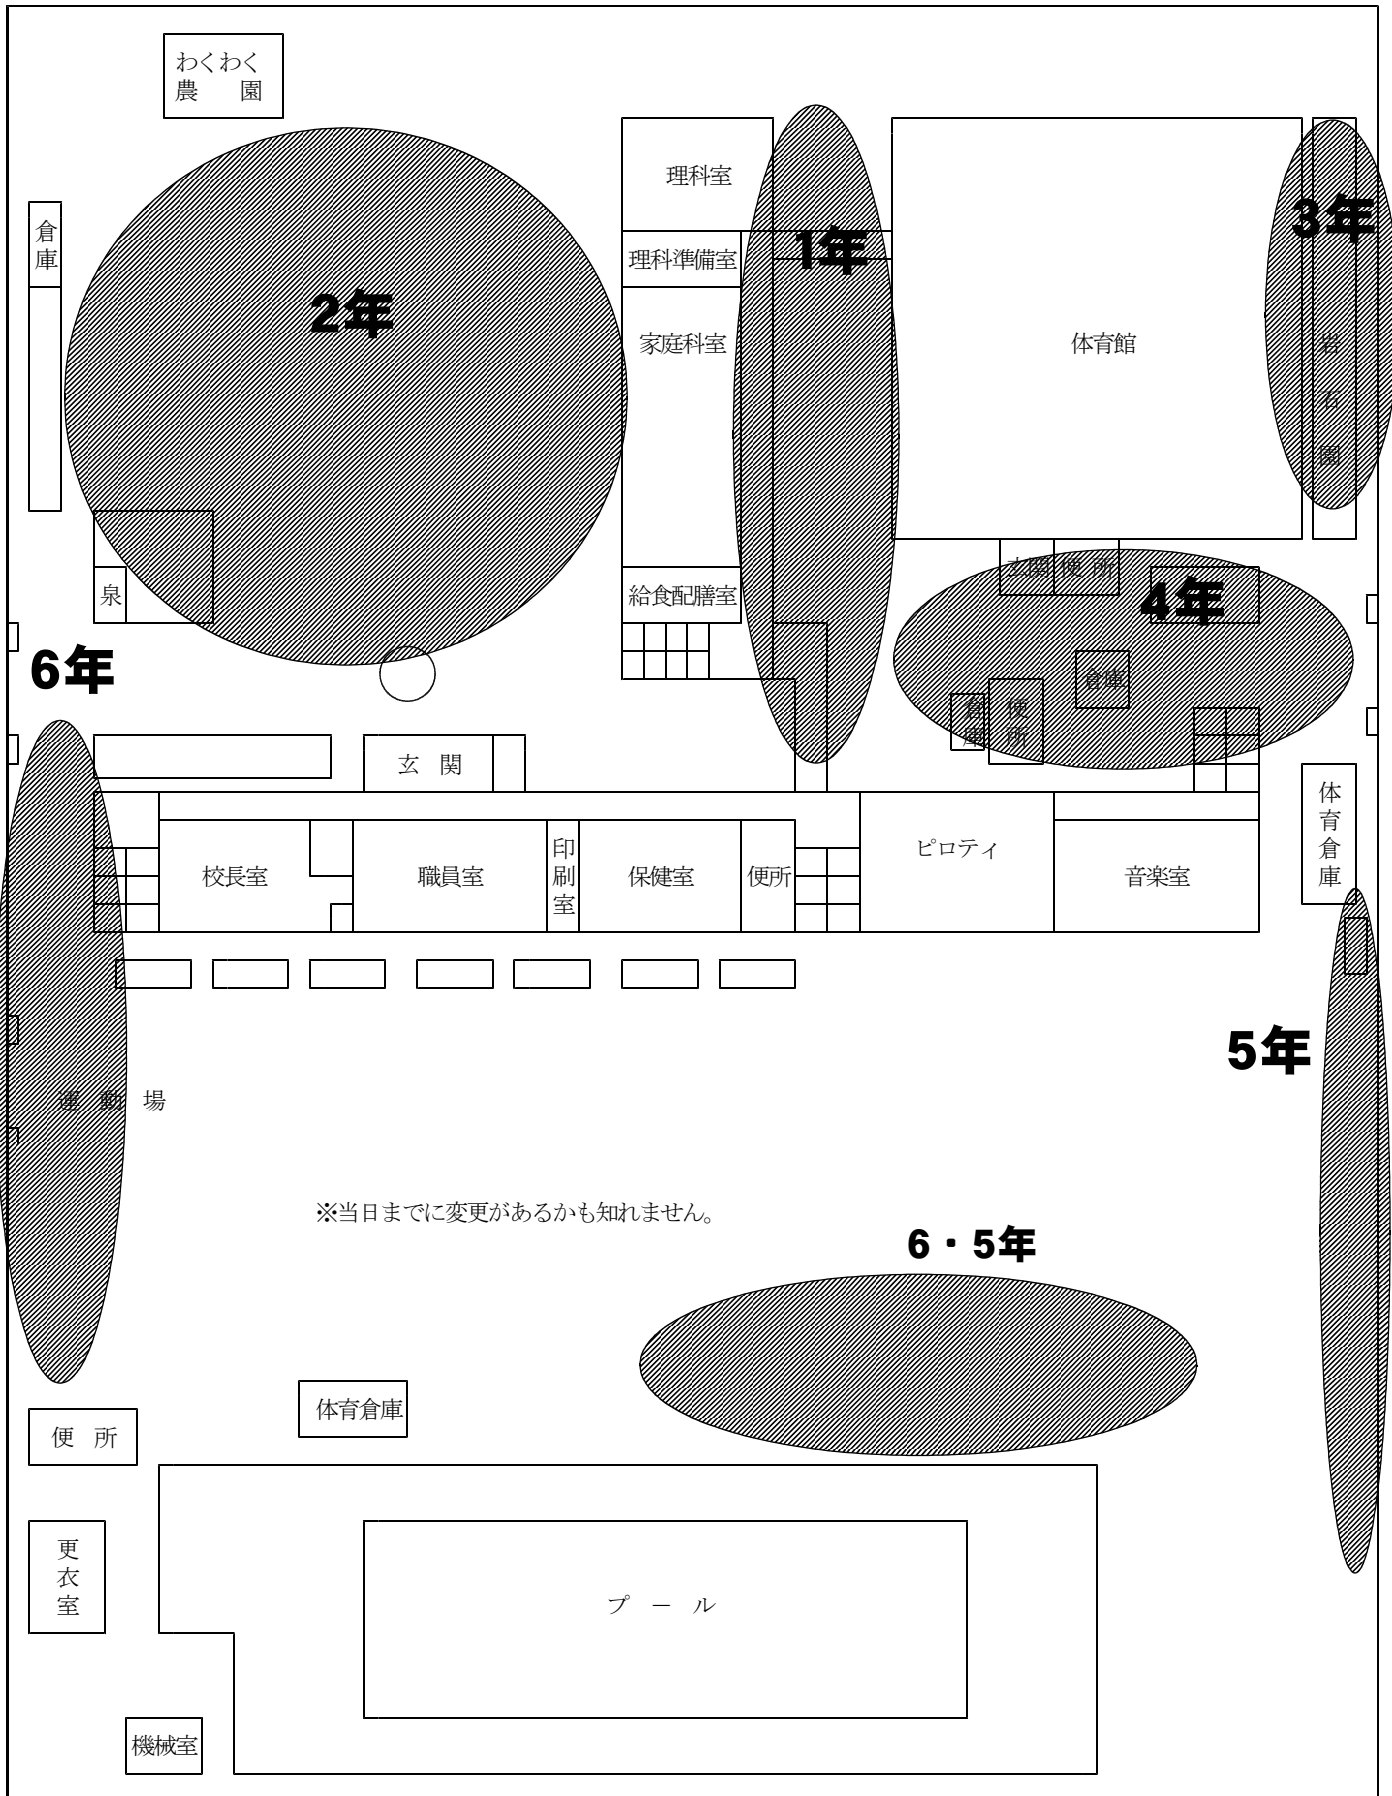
わくわく
農園

倉庫

2年

泉

理科室
理科準備室
家庭科室
給食配膳室

1年

体育館

3年

岩石園

玄関 便所

4年

倉庫

倉庫 便所

6年

玄関

校長室
職員室
印刷室
保健室
便所
ピロティ
音楽室

体育倉庫

5年

運動場

※当日までに変更があるかも知れません。

6・5年

体育倉庫

便所

更衣室

プール

機械室